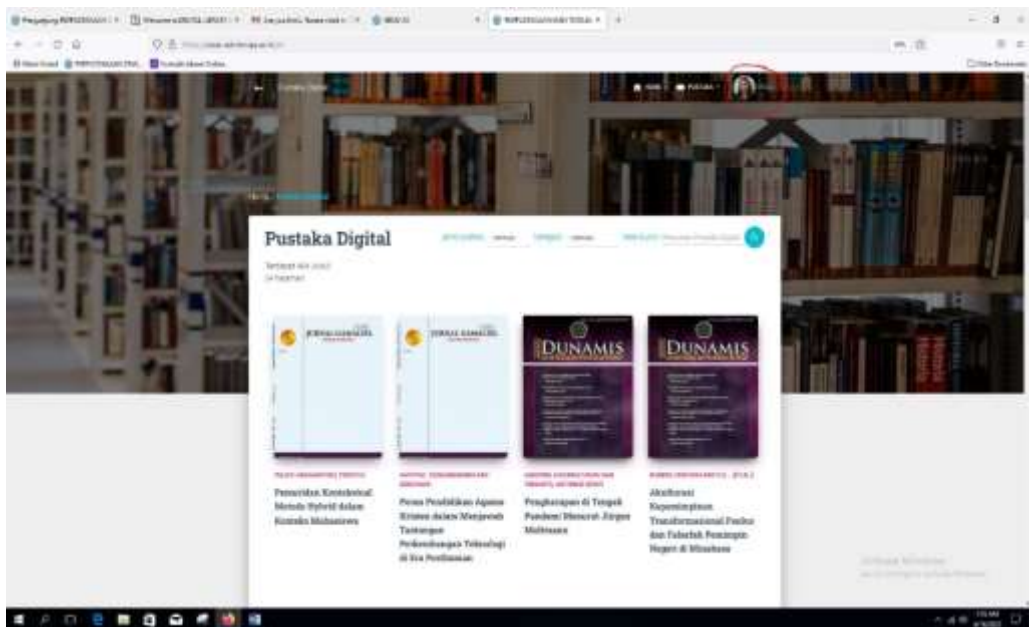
Pustaka Digital

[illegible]

DUNAMIS

DUNAMIS

Pemetaan Kontekstual Metode Hybrid dalam Kontrak Mahasiswa

Peran Pendidikan Agama Kristen dalam Menjawab Tantangan Perkembangan Teknologi di Era Postmodern

Penghargaan di Tengah Pandemi Menurut Jürgen Moltmann

Akulturasi Kepemimpinan Transformasional Paulus dan Falsafah Pemimpin Negeri di Minahasa